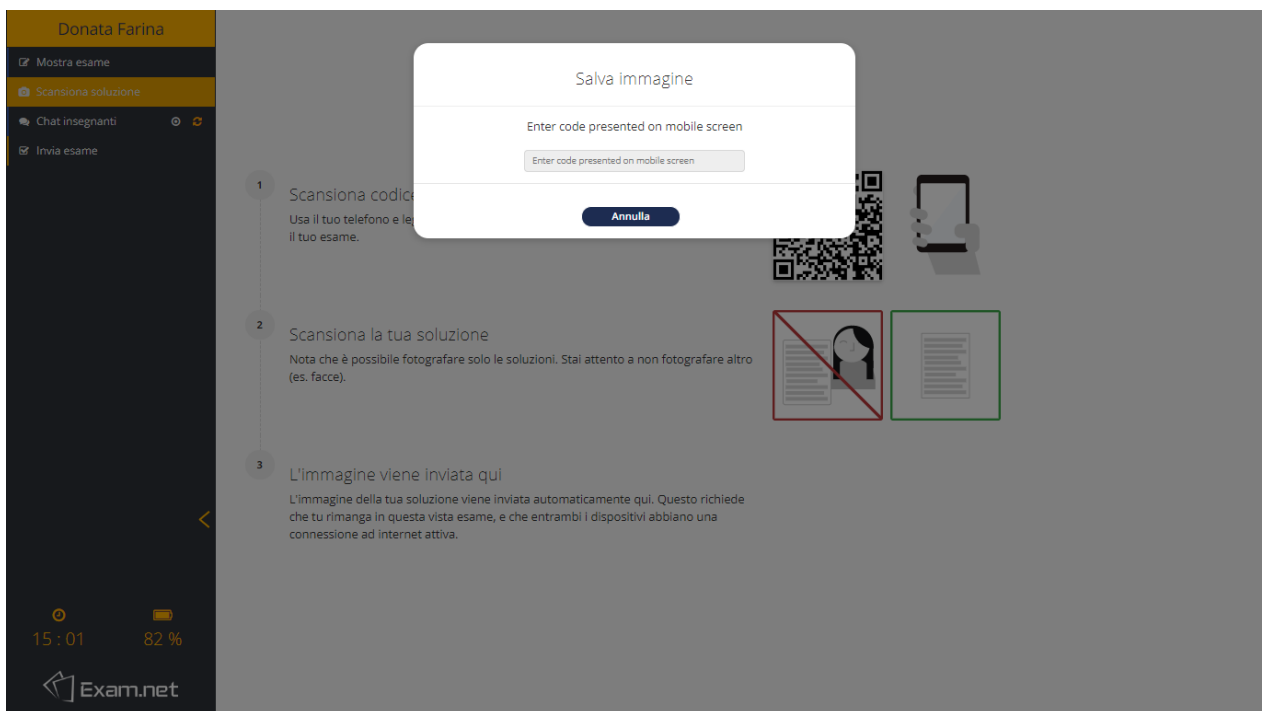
Donata Farina

Mostra esame

Scansiona soluzione

Chat insegnanti

Invia esame

Salva immagine

Enter code presented on mobile screen

Enter code presented on mobile screen

Annulla

1

Scansiona codice

Usa il tuo telefono e le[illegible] il tuo esame.

2

Scansiona la tua soluzione

Nota che è possibile fotografare solo le soluzioni. Stai attento a non fotografare altro (es. facce).

3

L'immagine viene inviata qui

L'immagine della tua soluzione viene inviata automaticamente qui. Questo richiede che tu rimanga in questa vista esame, e che entrambi i dispositivi abbiano una connessione ad internet attiva.

15 : 01

82 %

Exam.net